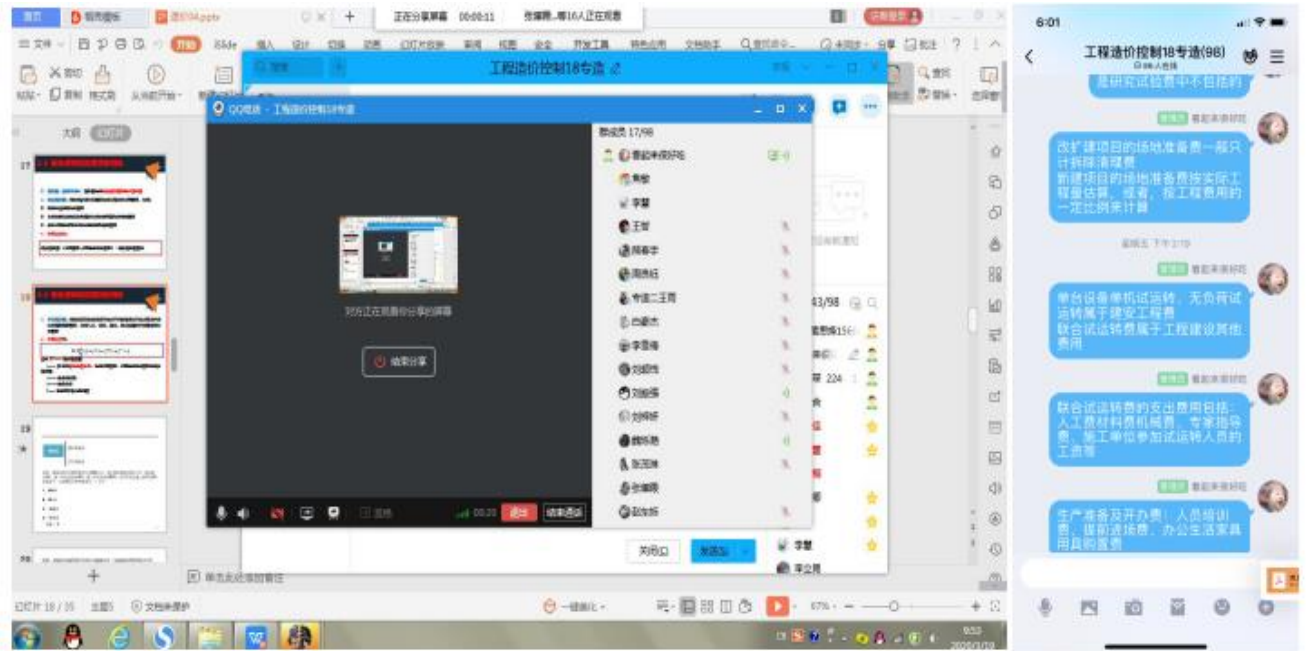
首页　稻壳模板　造价04.pptx　正在分享屏幕 00:00:11　张璐璐...等16人正在观看

三文件　开始　iSlide　插入　设计　切换　动画　幻灯片放映　审阅　视图　安全　开发工具　特色应用　文档助手

工程造价控制18专造

QQ电话 - 工程造价控制18专造

群成员 17/98

对方正在观看你分享的屏幕

结束分享

王智
周春华
刘湘
刘娟
张茂林
李慧

退出　结束通话

关闭(C)　发送(S)

43/98

224

幻灯片 18 / 35

6:01

工程造价控制18专造(98)

是研究试验费中不包括的

改扩建项目的场地准备费一般只计拆除清理费
新建项目的场地准备费按实际工程量估算，或者，按工程费用的一定比例来计算

星期五 下午2:19

单台设备单机试运转、无负荷试运转属于建安工程费
联合试运转费属于工程建设其他费用

联合试运转费的支出费用包括：人工费材料费机械费、专家指导费、施工单位参加试运转人员的工资等

生产准备及开办费：人员培训费，提前进场费，办公生活家具用具购置费